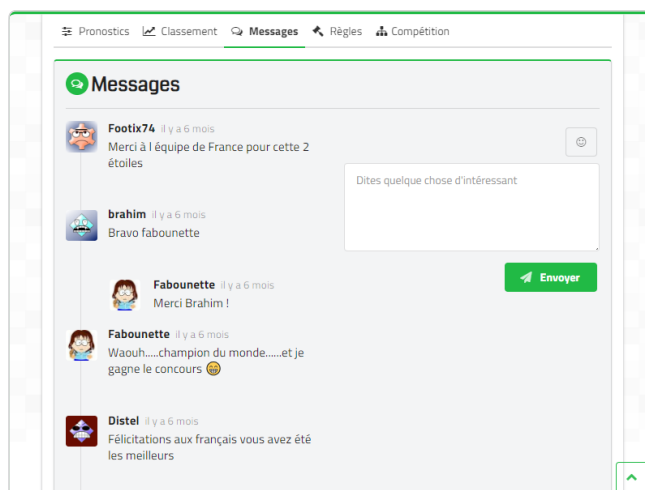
Pronostics Classement Messages Règles Compétition

Messages

Footix74 il y a 6 mois
Merci à l équipe de France pour cette 2 étoiles

brahim il y a 6 mois
Bravo fabounette

Fabounette il y a 6 mois
Merci Brahim !

Fabounette il y a 6 mois
Waouh.....champion du monde......et je gagne le concours 😁

Distel il y a 6 mois
Félicitations aux français vous avez été les meilleurs

☺

Dites quelque chose d'intéressant

Envoyer